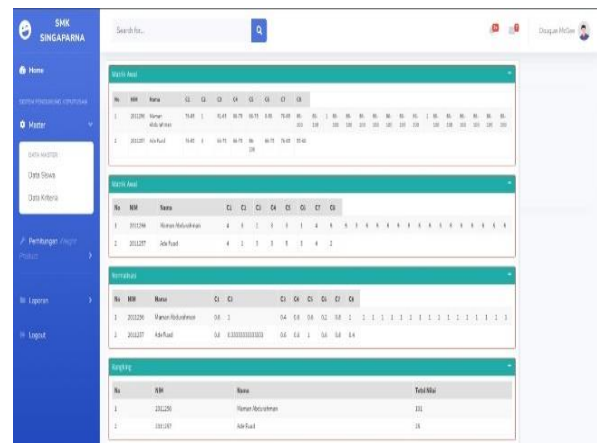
SMK SINGAPARNA

Home

SISTEM PENDUKUNG KEPUTUSAN

Master

DATA MASTER

Data Siswa

Data Kriteria

Perhitungan Weight Product

Laporan

Logout

Search for...

Douglas McGee

Matrik Awal

| No | NIM | Nama | C1 | C2 | C3 | C4 | C5 | C6 | C7 | C8 |
|---|---|---|---|---|---|---|---|---|---|---|
| 1 | 201256 | Maman Abdurahman | 78.49 | 1 | 91.49 | 86.79 | 86.73 | 0.85 | 78.49 | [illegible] |
| 2 | 201257 | Ade Rusdi | 78.49 | 1 | 84.75 | 86.79 | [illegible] | 86.73 | 78.49 | 83.46 |

Matrik Awal

| No | NIM | Nama | C1 | C2 | C3 | C4 | C5 | C6 | C7 | C8 |
|---|---|---|---|---|---|---|---|---|---|---|
| 1 | 201256 | Maman Abdurahman | 4 | 3 | 2 | 3 | 3 | 1 | 4 | 4 |
| 2 | 201257 | Ade Rusdi | 4 | 1 | 3 | 3 | 3 | 3 | 4 | 2 |

Normalisasi

| No | NIM | Nama | C1 | C2 | C3 | C4 | C5 | C6 | C7 | C8 |
|---|---|---|---|---|---|---|---|---|---|---|
| 1 | 201256 | Maman Abdurahman | 0.6 | 1 | 0.4 | 0.6 | 0.6 | 0.2 | 0.8 | 1 |
| 2 | 201257 | Ade Rusdi | 0.6 | 0.333333333333 | 0.4 | 0.6 | 1 | 0.6 | 0.8 | 0.4 |

Ranking

| No | NIM | Nama | Total Nilai |
|---|---|---|---|
| 1 | 201256 | Maman Abdurahman | 101 |
| 2 | 201257 | Ade Rusdi | 31 |